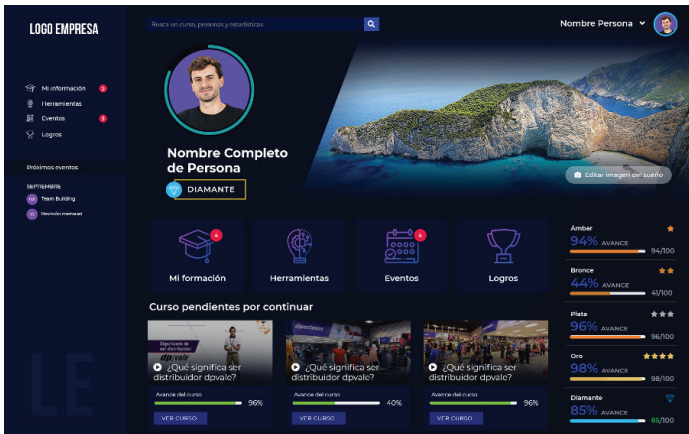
LOGO EMPRESA

Busca un curso, personas y estadísticas

Nombre Persona

Mi información 3
Herramientas
Eventos 3
Logros

Próximos eventos

SEPTIEMBRE
Team Building
Reunión mensual

Nombre Completo de Persona

DIAMANTE

Editar imagen del sueño

4
Mi formación

Herramientas

4
Eventos

Logros

Amber
94% AVANCE
94/100

Bronce
44% AVANCE
41/100

Plata
96% AVANCE
96/100

Oro
98% AVANCE
98/100

Diamante
85% AVANCE
85/100

Curso pendientes por continuar

¿Qué significa ser distribuidor dpvale?
Avance del curso 96%
VER CURSO

¿Qué significa ser distribuidor dpvale?
Avance del curso 40%
VER CURSO

¿Qué significa ser distribuidor dpvale?
Avance del curso 96%
VER CURSO